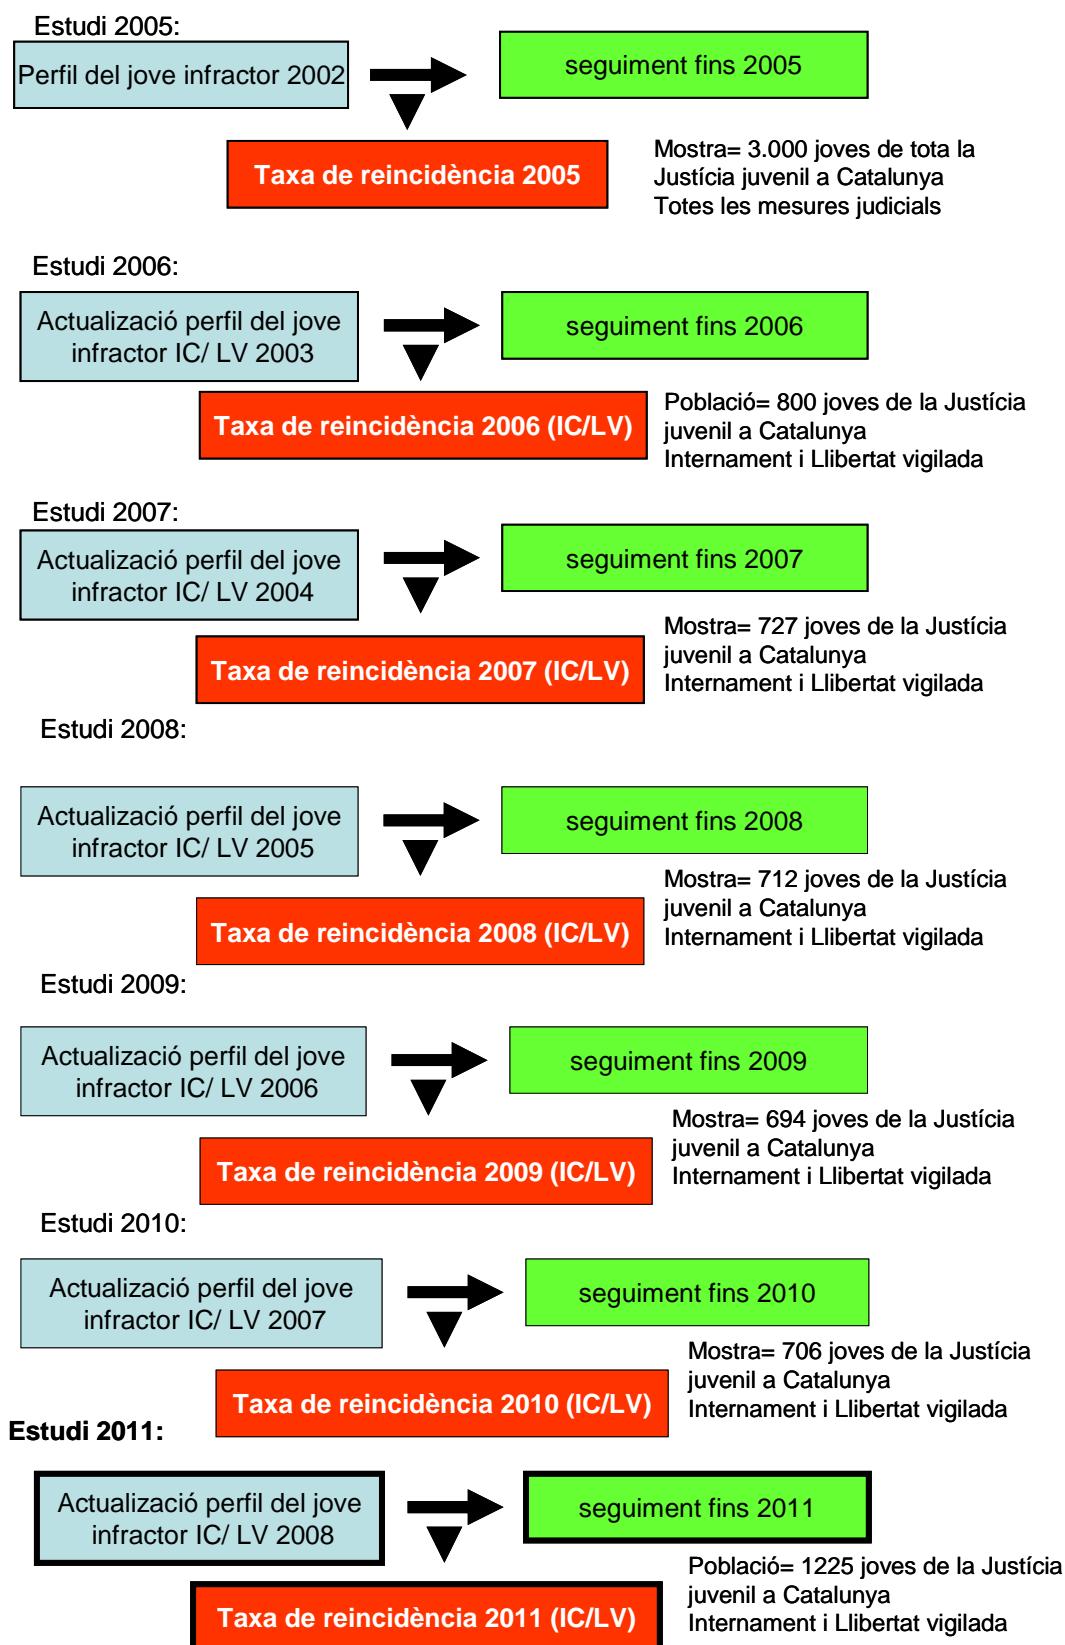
Estudi 2005:

Perfil del jove infractor 2002

seguiment fins 2005

Taxa de reincidència 2005

Mostra= 3.000 joves de tota la Justícia juvenil a Catalunya
Totes les mesures judicials

Estudi 2006:

Actualizació perfil del jove infractor IC/ LV 2003

seguiment fins 2006

Taxa de reincidència 2006 (IC/LV)

Població= 800 joves de la Justícia juvenil a Catalunya
Internament i Llibertat vigilada

Estudi 2007:

Actualizació perfil del jove infractor IC/ LV 2004

seguiment fins 2007

Mostra= 727 joves de la Justícia juvenil a Catalunya
Internament i Llibertat vigilada

Taxa de reincidència 2007 (IC/LV)

Estudi 2008:

Actualizació perfil del jove infractor IC/ LV 2005

seguiment fins 2008

Mostra= 712 joves de la Justícia juvenil a Catalunya
Internament i Llibertat vigilada

Taxa de reincidència 2008 (IC/LV)

Estudi 2009:

Actualizació perfil del jove infractor IC/ LV 2006

seguiment fins 2009

Mostra= 694 joves de la Justícia juvenil a Catalunya
Internament i Llibertat vigilada

Taxa de reincidència 2009 (IC/LV)

Estudi 2010:

Actualizació perfil del jove infractor IC/ LV 2007

seguiment fins 2010

Mostra= 706 joves de la Justícia juvenil a Catalunya
Internament i Llibertat vigilada

Taxa de reincidència 2010 (IC/LV)

Estudi 2011:

Actualizació perfil del jove infractor IC/ LV 2008

seguiment fins 2011

Població= 1225 joves de la Justícia juvenil a Catalunya
Internament i Llibertat vigilada

Taxa de reincidència 2011 (IC/LV)